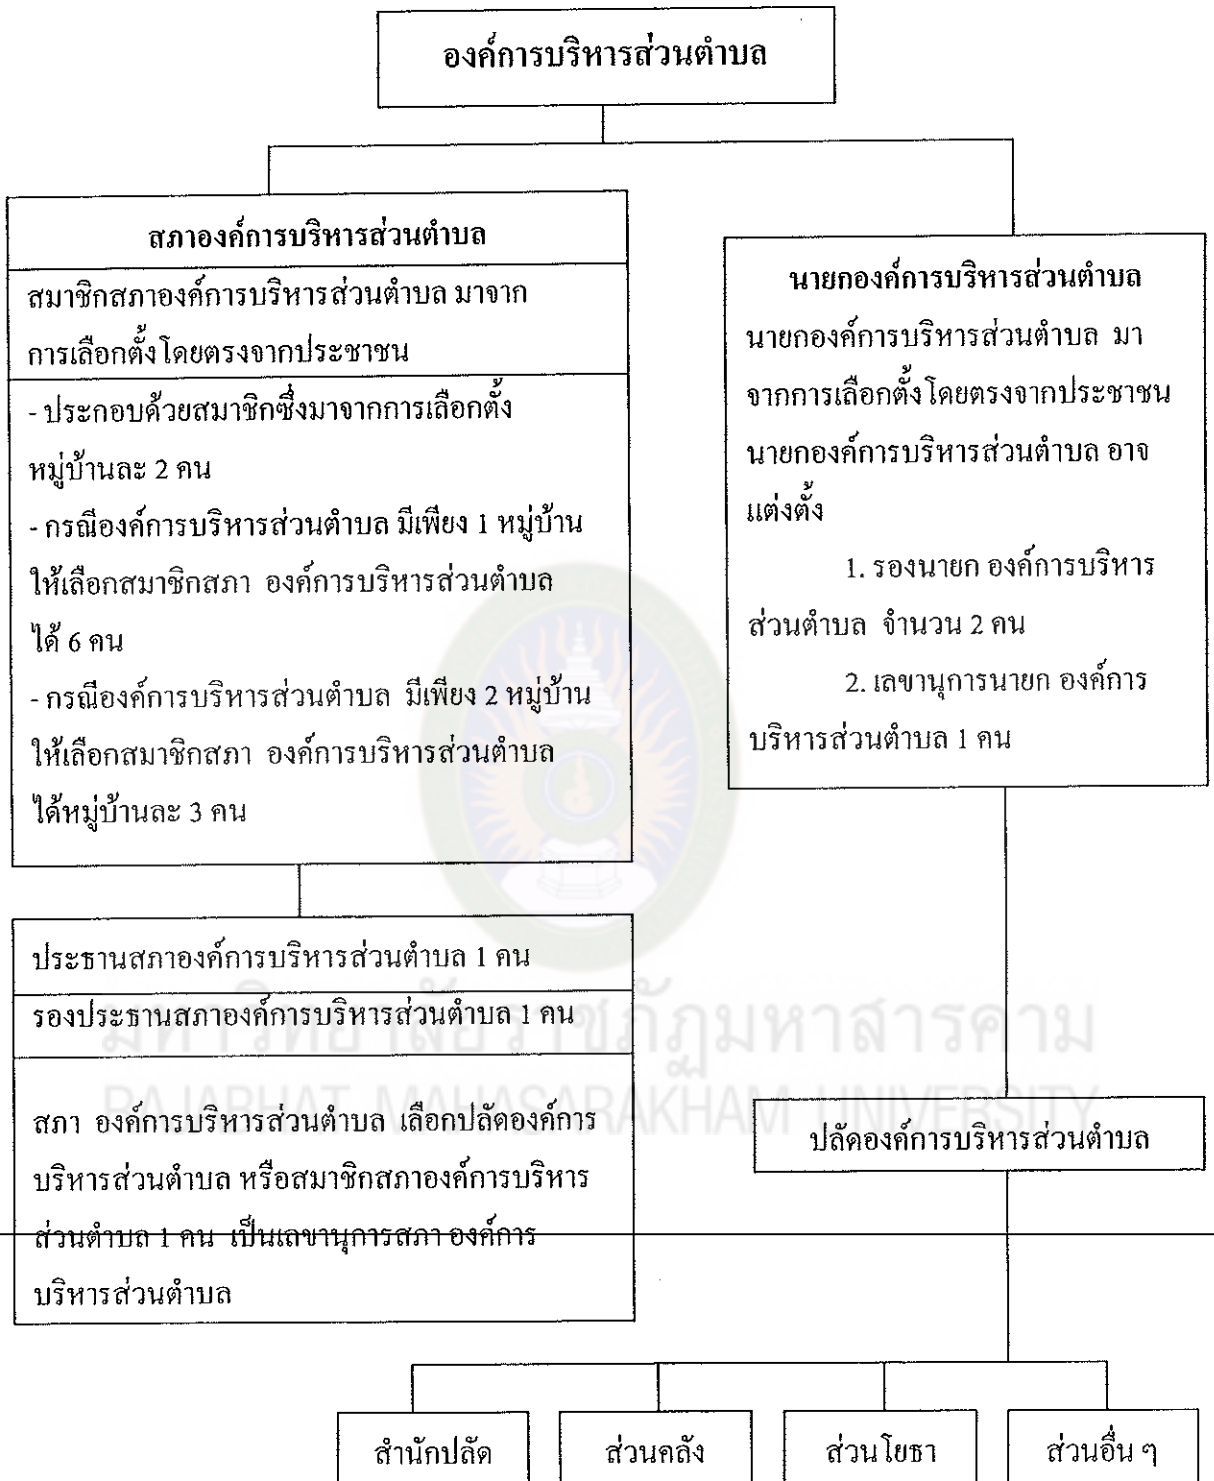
องค์การบริหารส่วนตำบล

สภาองค์การบริหารส่วนตำบล

สมาชิกสภาองค์การบริหารส่วนตำบล มาจากการเลือกตั้งโดยตรงจากประชาชน

- ประกอบด้วยสมาชิกซึ่งมาจากการเลือกตั้งหมู่บ้านละ 2 คน
- กรณีองค์การบริหารส่วนตำบล มีเพียง 1 หมู่บ้าน ให้เลือกสมาชิกสภา องค์การบริหารส่วนตำบล ได้ 6 คน
- กรณีองค์การบริหารส่วนตำบล มีเพียง 2 หมู่บ้าน ให้เลือกสมาชิกสภา องค์การบริหารส่วนตำบล ได้หมู่บ้านละ 3 คน

นายกองค์การบริหารส่วนตำบล

นายกองค์การบริหารส่วนตำบล มาจากการเลือกตั้งโดยตรงจากประชาชน นายกองค์การบริหารส่วนตำบล อาจแต่งตั้ง

1. รองนายก องค์การบริหารส่วนตำบล จำนวน 2 คน

2. เลขานุการนายก องค์การบริหารส่วนตำบล 1 คน

ประธานสภาองค์การบริหารส่วนตำบล 1 คน

รองประธานสภาองค์การบริหารส่วนตำบล 1 คน

สภา องค์การบริหารส่วนตำบล เลือกปลัดองค์การบริหารส่วนตำบล หรือสมาชิกสภาองค์การบริหารส่วนตำบล 1 คน เป็นเลขานุการสภา องค์การบริหารส่วนตำบล

มหาวิทยาลัยราชภัฏมหาสารคาม
RAJABHAT MAHASARAKHAM UNIVERSITY

ปลัดองค์การบริหารส่วนตำบล

สำนักปลัด

ส่วนคลัง

ส่วนโยธา

ส่วนอื่น ๆ